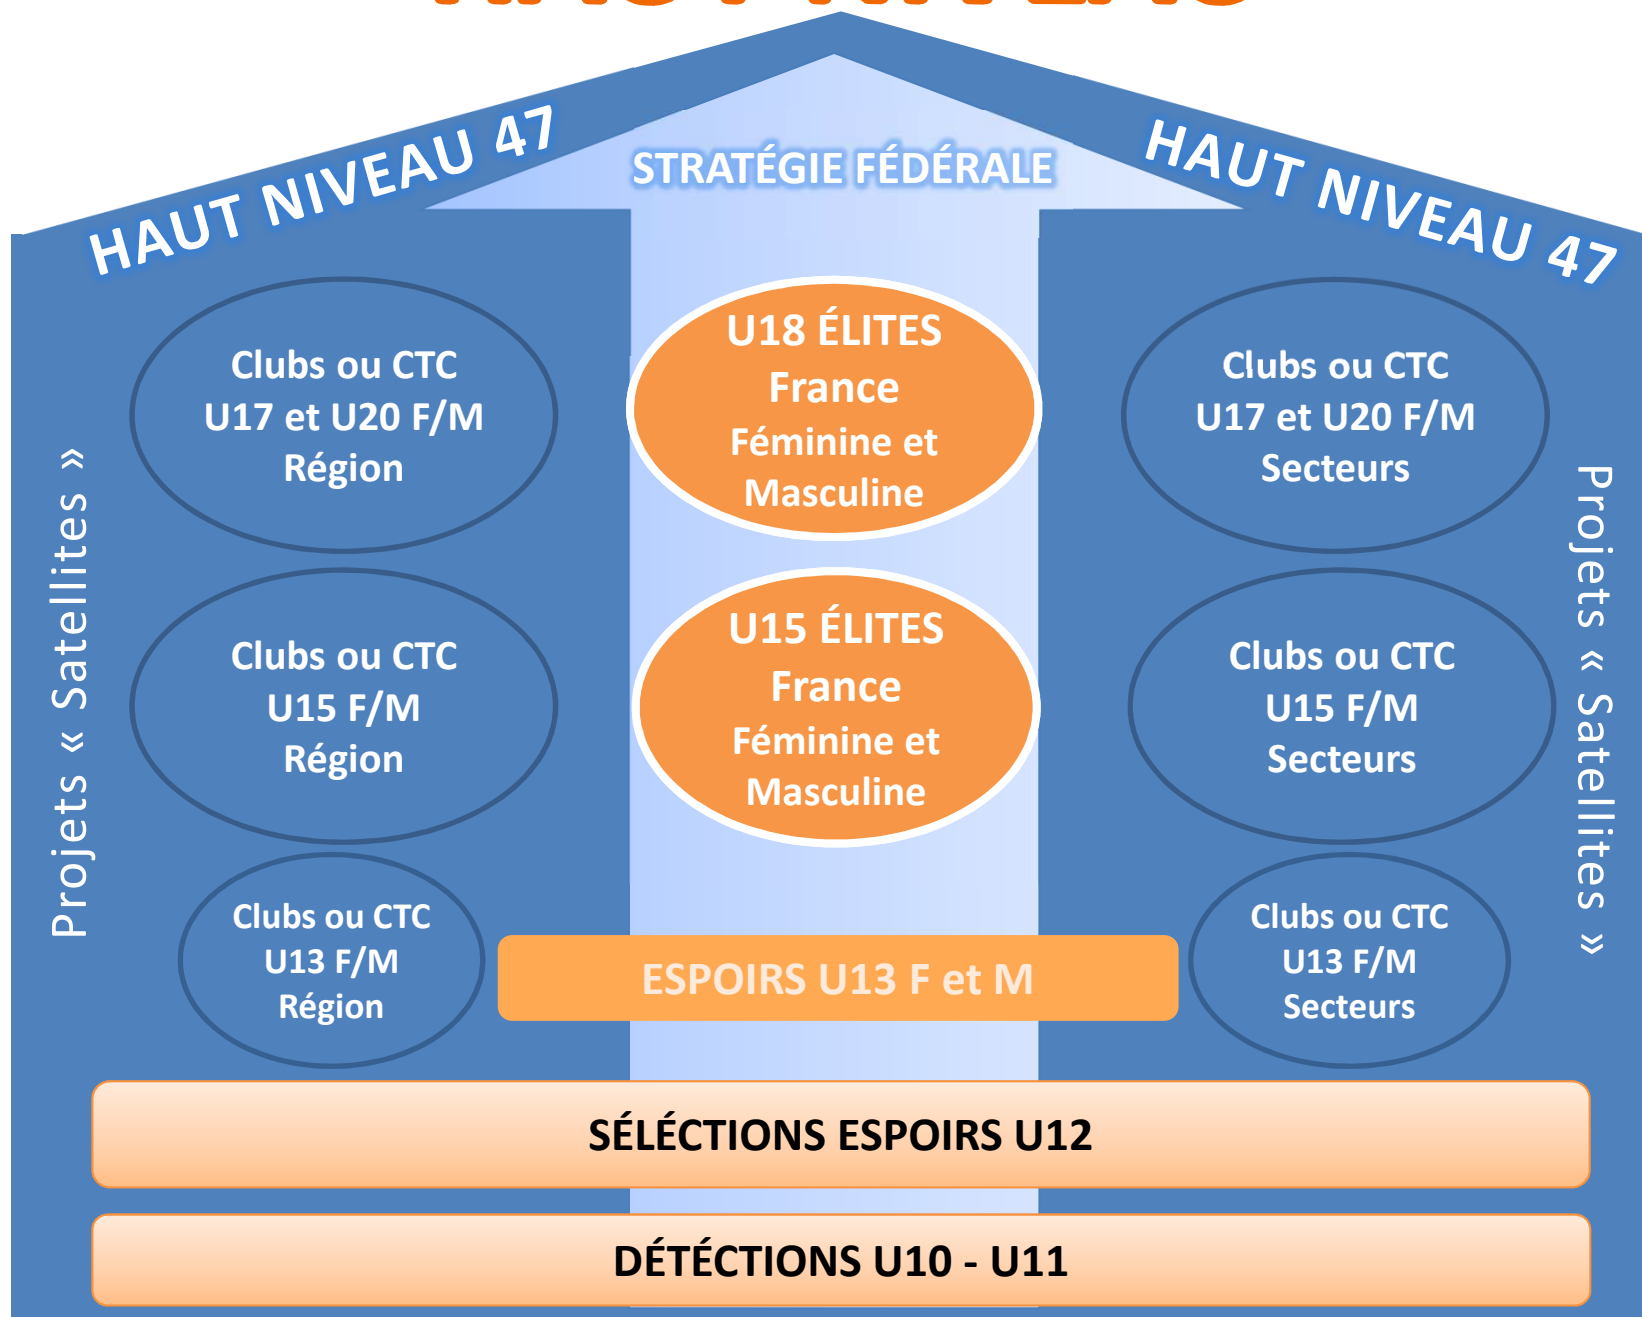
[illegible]

HAUT NIVEAU 47

STRATÉGIE FÉDÉRALE

HAUT NIVEAU 47

Projets « Satellites »

Clubs ou CTC
U17 et U20 F/M
Région

U18 ÉLITES
France
Féminine et
Masculine

Clubs ou CTC
U17 et U20 F/M
Secteurs

Projets « Satellites »

Clubs ou CTC
U15 F/M
Région

U15 ÉLITES
France
Féminine et
Masculine

Clubs ou CTC
U15 F/M
Secteurs

Clubs ou CTC
U13 F/M
Région

ESPOIRS U13 F et M

Clubs ou CTC
U13 F/M
Secteurs

SÉLÉCTIONS ESPOIRS U12

DÉTÉCTIONS U10 - U11